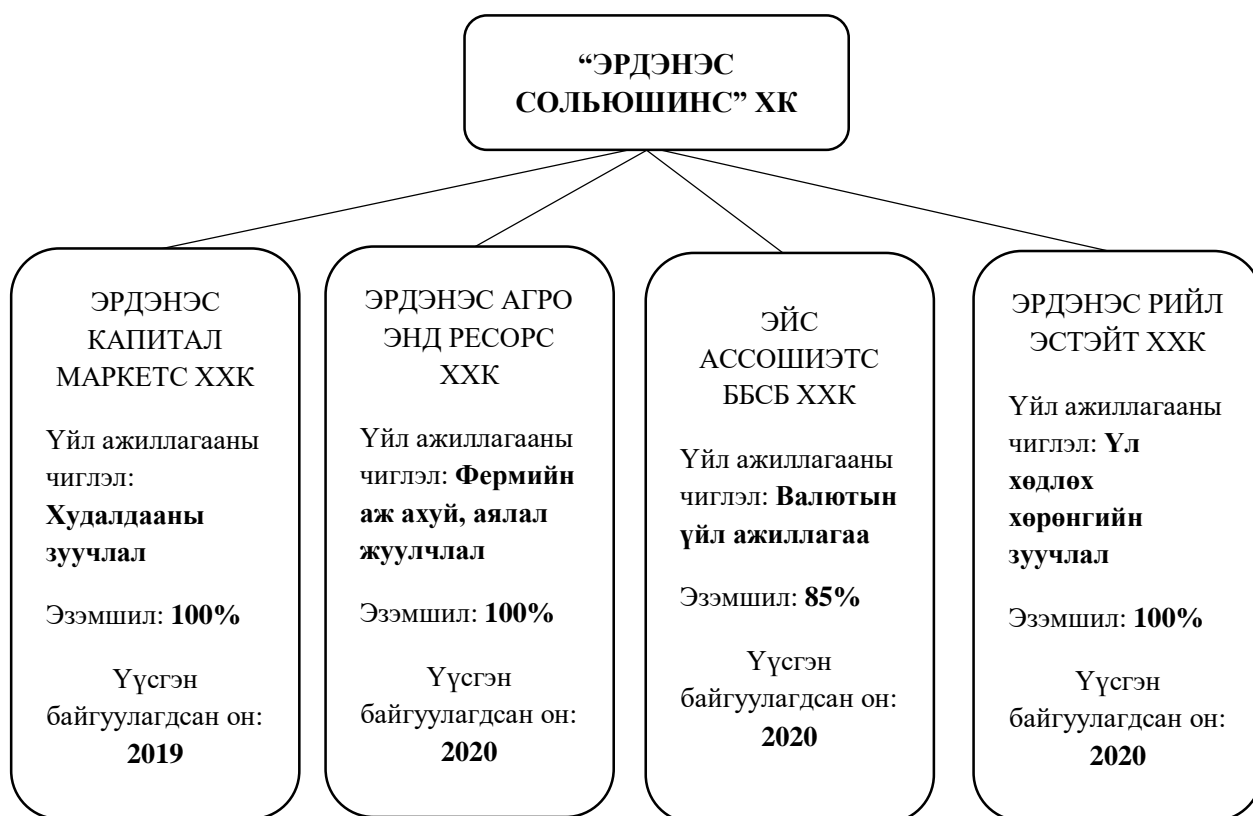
“ЭРДЭНЭС СОЛЬЮШИНС” ХК

ЭРДЭНЭС КАПИТАЛ МАРКЕТС ХХК

Үйл ажиллагааны чиглэл: **Худалдааны зуучлал**

Эзэмшил: **100%**

Үүсгэн байгуулагдсан он: **2019**

ЭРДЭНЭС АГРО ЭНД РЕСОРС ХХК

Үйл ажиллагааны чиглэл: **Фермийн аж ахуй, аялал жуулчлал**

Эзэмшил: **100%**

Үүсгэн байгуулагдсан он: **2020**

ЭЙС АССОШИЭТС ББСБ ХХК

Үйл ажиллагааны чиглэл: **Валютын үйл ажиллагаа**

Эзэмшил: **85%**

Үүсгэн байгуулагдсан он: **2020**

ЭРДЭНЭС РИЙЛ ЭСТЭЙТ ХХК

Үйл ажиллагааны чиглэл: **Үл хөдлөх хөрөнгийн зуучлал**

Эзэмшил: **100%**

Үүсгэн байгуулагдсан он: **2020**